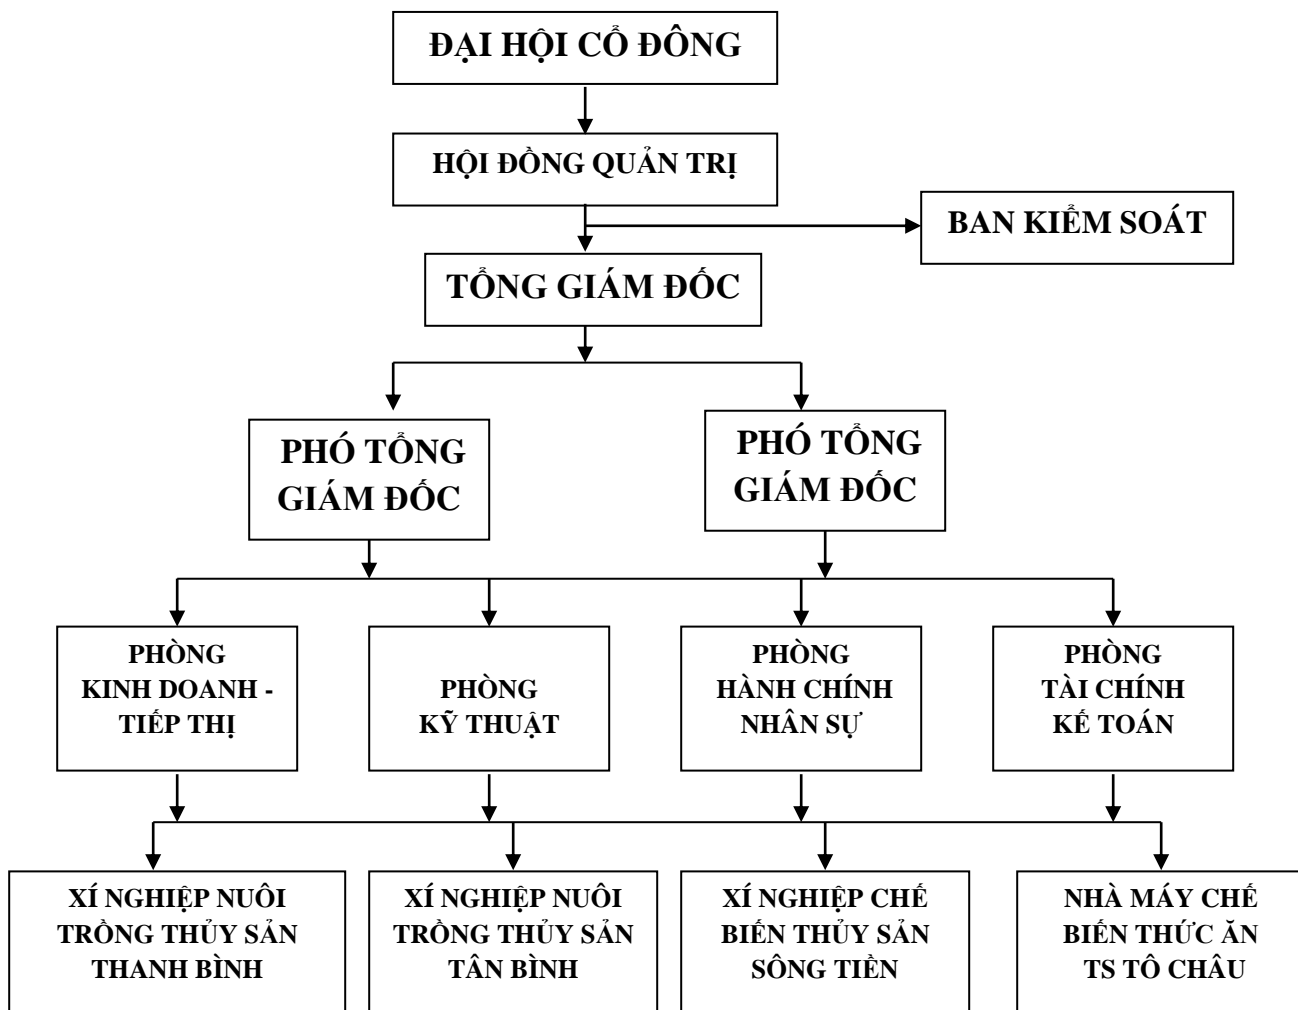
ĐẠI HỘI CỔ ĐÔNG

HỘI ĐỒNG QUẢN TRỊ

BAN KIỂM SOÁT

TỔNG GIÁM ĐỐC

PHÓ TỔNG GIÁM ĐỐC

PHÓ TỔNG GIÁM ĐỐC

PHÒNG KINH DOANH - TIẾP THỊ

PHÒNG KỸ THUẬT

PHÒNG HÀNH CHÍNH NHÂN SỰ

PHÒNG TÀI CHÍNH KẾ TOÁN

XÍ NGHIỆP NUÔI TRỒNG THỦY SẢN THANH BÌNH

XÍ NGHIỆP NUÔI TRỒNG THỦY SẢN TÂN BÌNH

XÍ NGHIỆP CHẾ BIẾN THỦY SẢN SÔNG TIỀN

NHÀ MÁY CHẾ BIẾN THỨC ĂN TS TÔ CHÂU